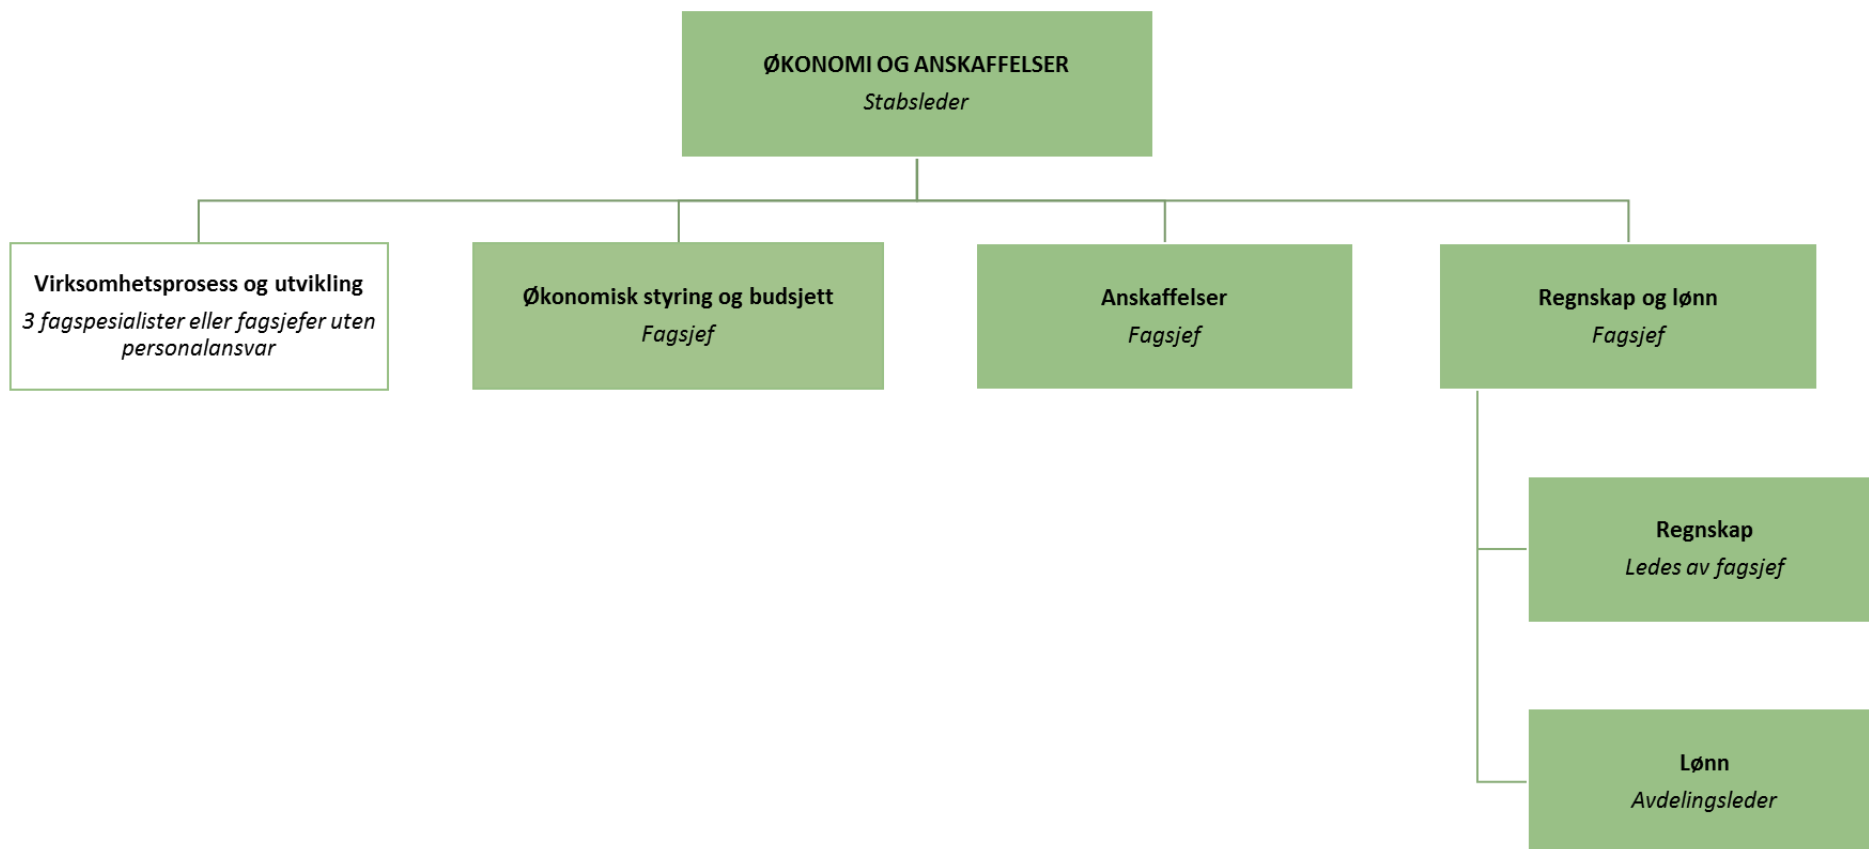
ØKONOMI OG ANSKAFFELSER
Stabsleder

Virksomhetsprosess og utvikling
3 fagspesialister eller fagsjefer uten personalansvar

Økonomisk styring og budsjett
Fagsjef

Anskaffelser
Fagsjef

Regnskap og lønn
Fagsjef

Regnskap
Ledes av fagsjef

Lønn
Avdelingsleder